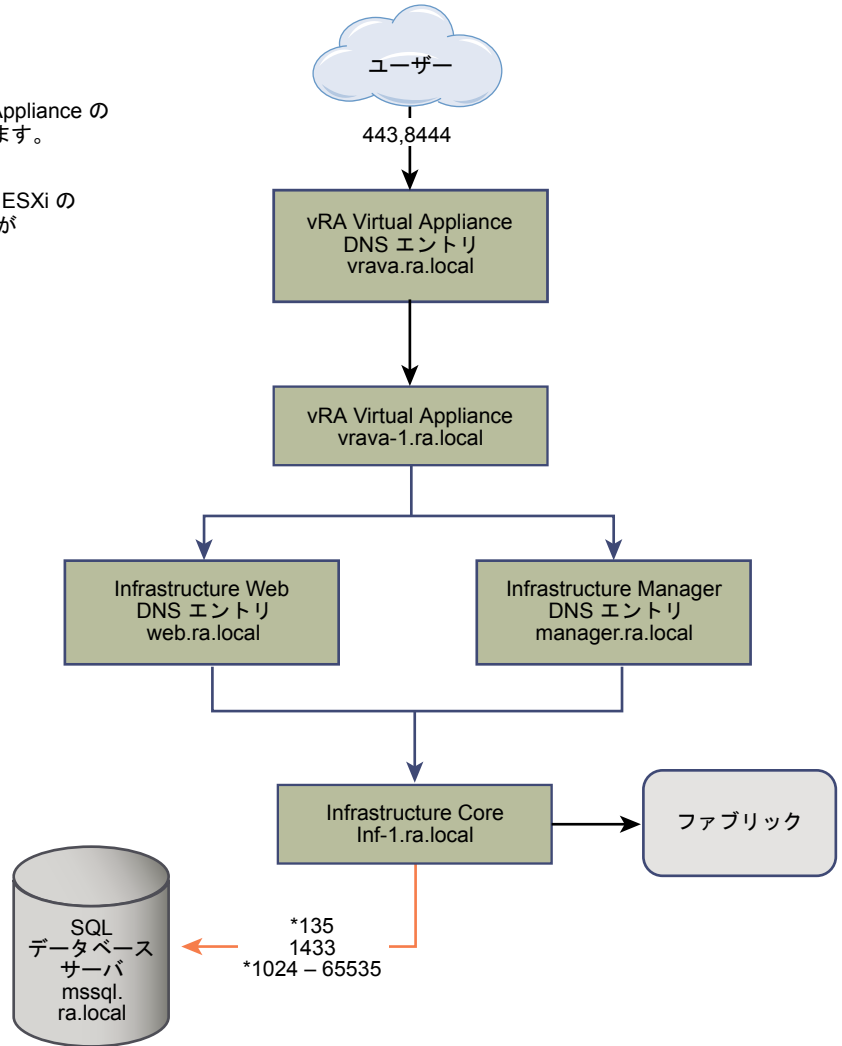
ppliance の
ます。

ESXi の
が

ユーザー

443,8444

vRA Virtual Appliance
DNS エントリ
vrava.ra.local

vRA Virtual Appliance
vrava-1.ra.local

Infrastructure Web
DNS エントリ
web.ra.local

Infrastructure Manager
DNS エントリ
manager.ra.local

Infrastructure Core
Inf-1.ra.local

ファブリック

SQL
データベース
サーバ
mssql.
ra.local

*135
1433
*1024 – 65535